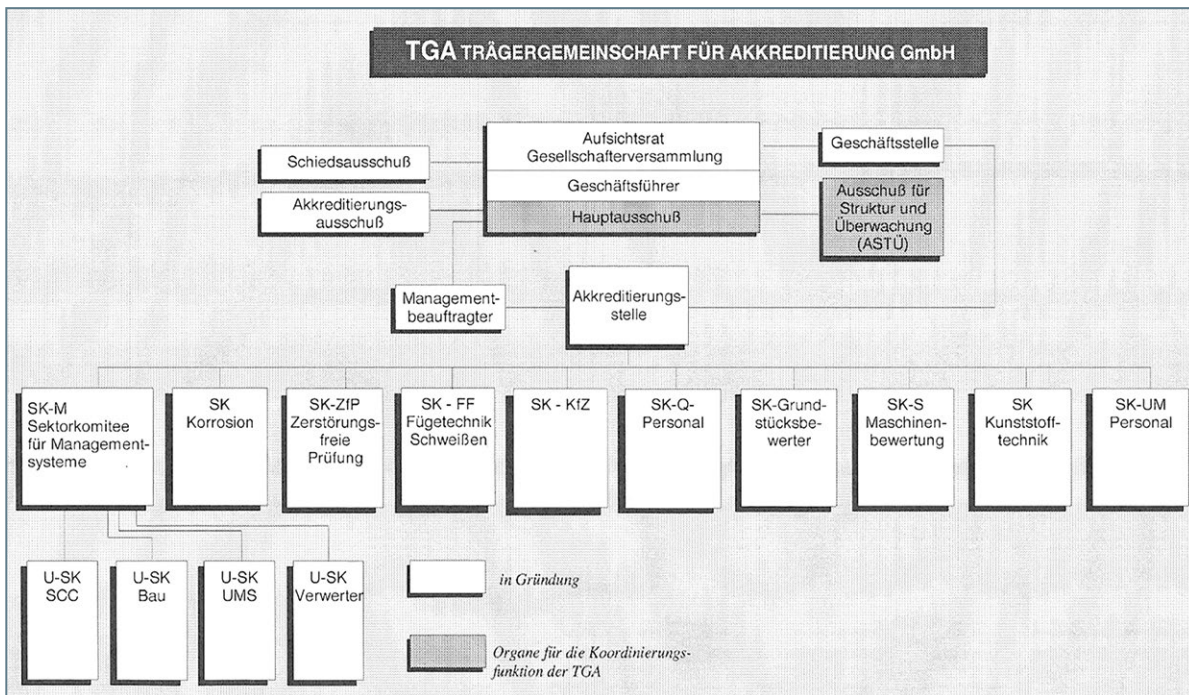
TGA TRÄGERGEMEINSCHAFT FÜR AKKREDITIERUNG GmbH

Schiedsausschuß

Akkreditierungsausschuß

Aufsichtsrat Gesellschafterversammlung

Geschäftsführer

Hauptausschuß

Geschäftsstelle

Ausschuß für Struktur und Überwachung (ASTÜ)

Managementbeauftragter

Akkreditierungsstelle

SK-M Sektorkomitee für Managementsysteme

SK Korrosion

SK-ZfP Zerstörungsfreie Prüfung

SK - FF Fügetechnik Schweißen

SK - KfZ

SK-Q-Personal

SK-Grundstücksbewerter

SK-S Maschinenbewertung

SK Kunststofftechnik

SK-UM Personal

U-SK SCC

U-SK Bau

U-SK UMS

U-SK Verwerter

in Gründung

Organe für die Koordinierungsfunktion der TGA